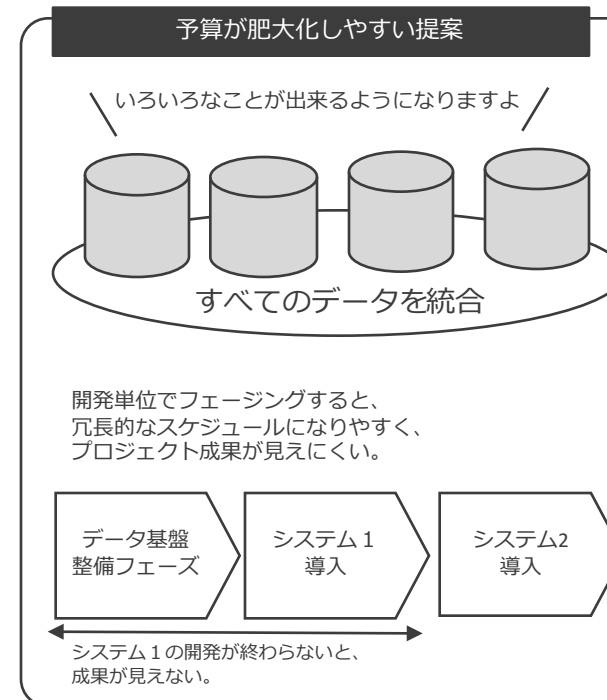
予算が肥大化しやすい提案

いろいろなことが出来るようになりますよ

すべてのデータを統合

開発単位でフェージングすると、
冗長的なスケジュールになりやすく、
プロジェクト成果が見えにくい。

データ基盤
整備フェーズ

システム１
導入

システム2
導入

システム１の開発が終わらないと、
成果が見えない。